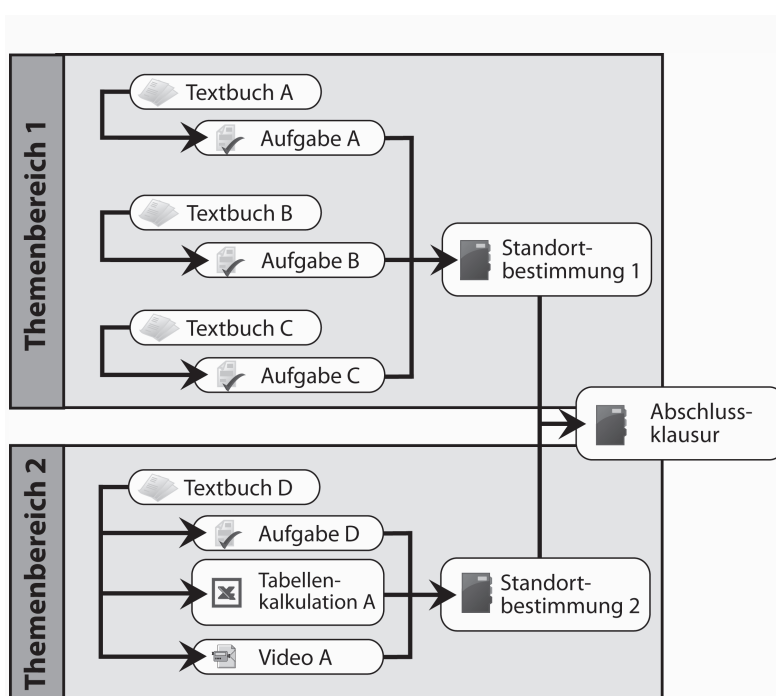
Themenbereich 1

Textbuch A

Aufgabe A

Textbuch B

Aufgabe B

Standortbestimmung 1

Textbuch C

Aufgabe C

Abschlussklausur

Themenbereich 2

Textbuch D

Aufgabe D

Tabellenkalkulation A

Standortbestimmung 2

Video A